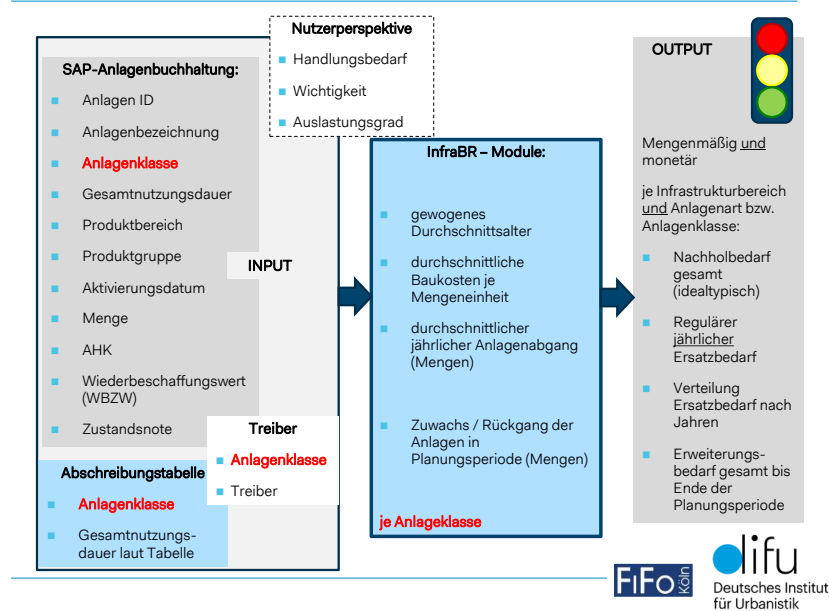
Nutzerperspektive

Handlungsbedarf

Wichtigkeit

Auslastungsgrad

SAP-Anlagenbuchhaltung:

Anlagen ID

Anlagenbezeichnung

Anlagenklasse

Gesamtnutzungsdauer

Produktbereich

Produktgruppe

Aktivierungsdatum

Menge

AHK

Wiederbeschaffungswert (WBZW)

Zustandsnote

INPUT

Treiber

Anlagenklasse

Treiber

Abschreibungstabelle

Anlagenklasse

Gesamtnutzungsdauer laut Tabelle

InfraBR – Module:

gewogenes Durchschnittsalter

durchschnittliche Baukosten je Mengeneinheit

durchschnittlicher jährlicher Anlagenabgang (Mengen)

Zuwachs / Rückgang der Anlagen in Planungsperiode (Mengen)

je Anlageklasse

OUTPUT

Mengenmäßig und monetär

je Infrastrukturbereich und Anlagenart bzw. Anlagenklasse:

Nachholbedarf gesamt (idealtypisch)

Regulärer jährlicher Ersatzbedarf

Verteilung Ersatzbedarf nach Jahren

Erweiterungsbedarf gesamt bis Ende der Planungsperiode

FiFo Köln

difu
Deutsches Institut für Urbanistik